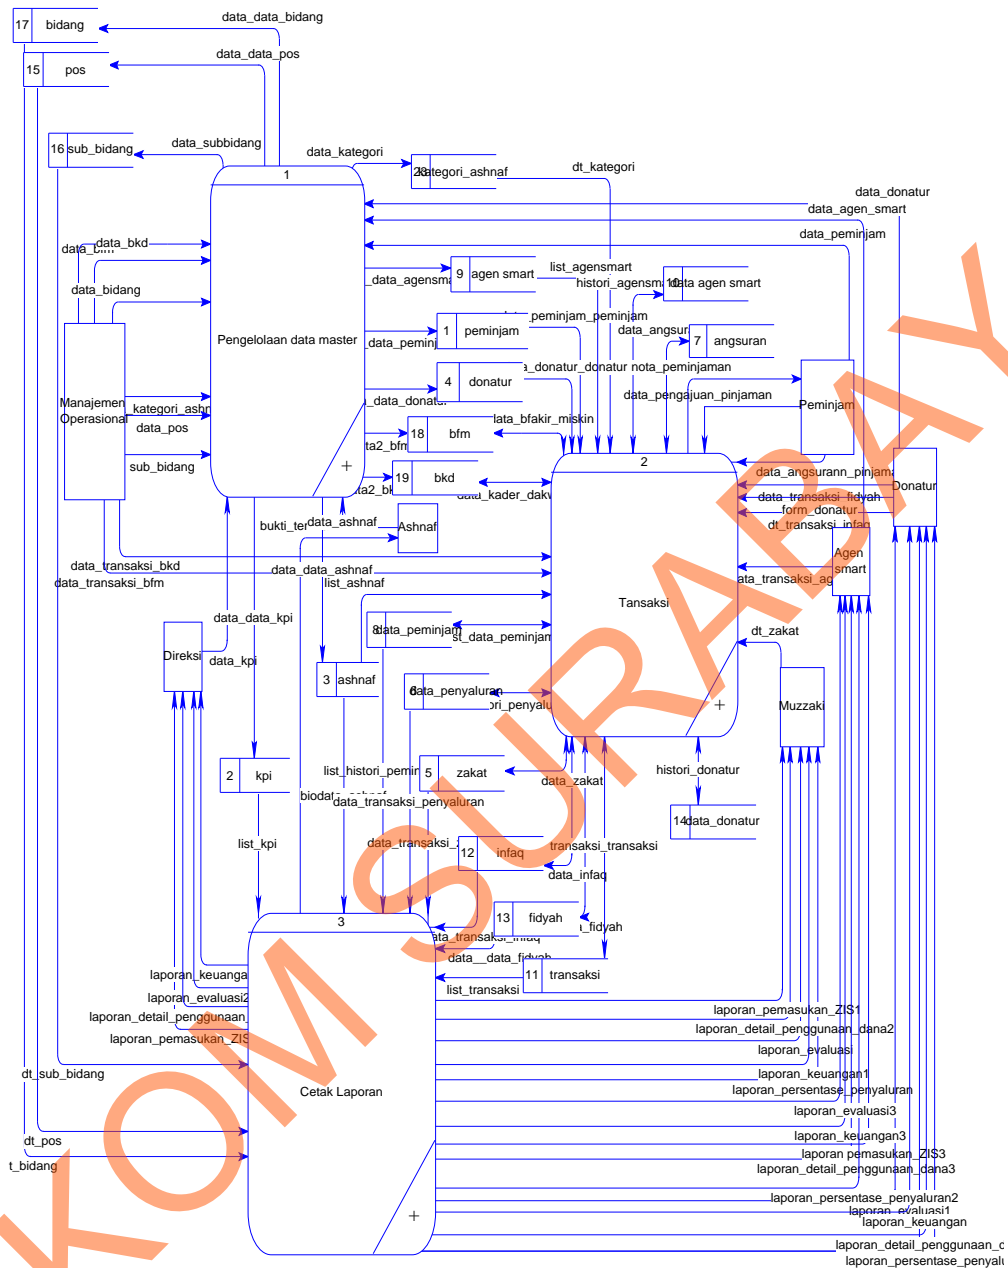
17 bidang
data_data_bidang
15 pos
data_data_pos
16 sub_bidang
data_subbidang
data_kategori
20 kategori_ashnaf
dt_kategori
1
Pengelolaan data master
data_donatur
data_agen_smart
data_peminjam
data_bfm
data_bkd
data_bidang
data_agensma
9 agen smart
list_agensmart
histori_agensma
10 data agen smart
data_peminj
1 peminjam
peminjam_peminjam
data_angsur
7 angsuran
data_donatur
4 donatur
a_donatur_donatur
nota_peminjaman
data_pengajuan_pinjaman
Peminjam
Manajemen Operasional
kategori_ashn
data_pos
sub_bidang
18 bfm
lata_bfakir_miskin
ta2_bfm
19 bkd
ta2_bk
data_kader_dakw
2
data_angsurann_pinjama
data_transaksi_fidyah
form_donatur
dt_transaksi_infaq
Donatur
bukti_ter
data_ashnaf
Ashnaf
data_transaksi_bkd
data_transaksi_bfm
data_data_ashnaf
list_ashnaf
Agen smart
ata_transaksi_ag
Tansaksi
data_data_kpi
Direksi
data_kpi
8 data_peminjam
st_data_peminjam
dt_zakat
3 ashnaf
6 data_penyaluran
ori_penyalu
Muzzaki
2 kpi
list_histori_pemin
5 zakat
data_zakat
histori_donatur
biodata_ashnaf
data_transaksi_penyaluran
14 data_donatur
list_kpi
data_transaksi_z
12 infaq
transaksi_transaksi
data_infaq
13 fidyah
_fidyah
3
ata_transaksi_infaq
data__data_fidyah
11 transaksi
list_transaksi
laporan_keuanga
laporan_evaluasi2
laporan_detail_penggunaan
laporan_pemasukan_ZIS
dt_sub_bidang
Cetak Laporan
dt_pos
t_bidang
laporan_pemasukan_ZIS1
laporan_detail_penggunaan_dana2
laporan_evaluasi
laporan_keuangan1
laporan_persentase_penyaluran
laporan_evaluasi3
laporan_keuangan3
laporan pemasukan_ZIS3
laporan_detail_penggunaan_dana3
laporan_persentase_penyaluran2
laporan_evaluasi1
laporan_keuangan
laporan_detail_penggunaan_d
laporan_persentase_penyalu